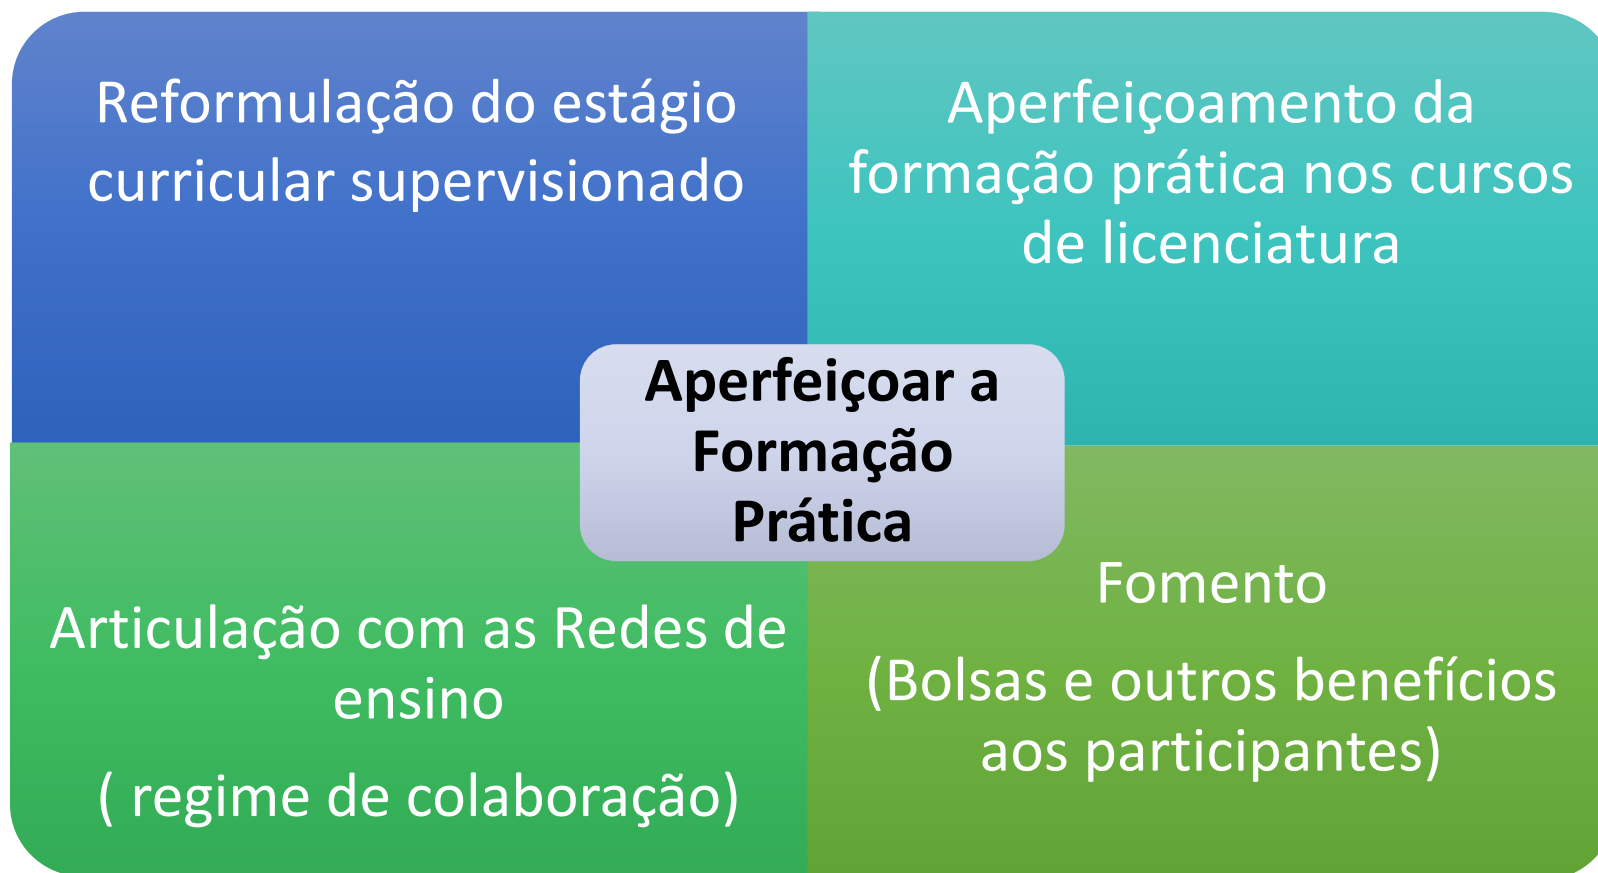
Reformulação do estágio curricular supervisionado

Aperfeiçoamento da formação prática nos cursos de licenciatura

Aperfeiçoar a Formação Prática

Articulação com as Redes de ensino

( regime de colaboração)

Fomento

(Bolsas e outros benefícios aos participantes)